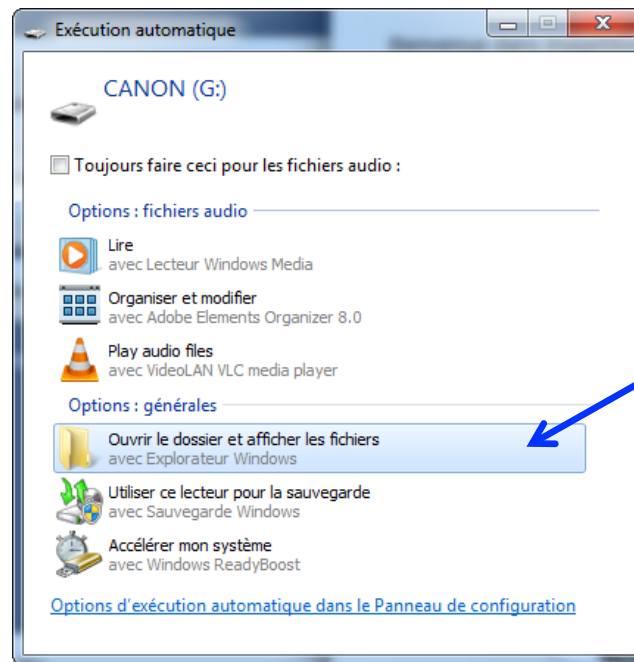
Exécution automatique

CANON (G:)

Toujours faire ceci pour les fichiers audio :

Options : fichiers audio

Lire
avec Lecteur Windows Media

Organiser et modifier
avec Adobe Elements Organizer 8.0

Play audio files
avec VideoLAN VLC media player

Options : générales

Ouvrir le dossier et afficher les fichiers
avec Explorateur Windows

Utiliser ce lecteur pour la sauvegarde
avec Sauvegarde Windows

Accélérer mon système
avec Windows ReadyBoost

Options d'exécution automatique dans le Panneau de configuration